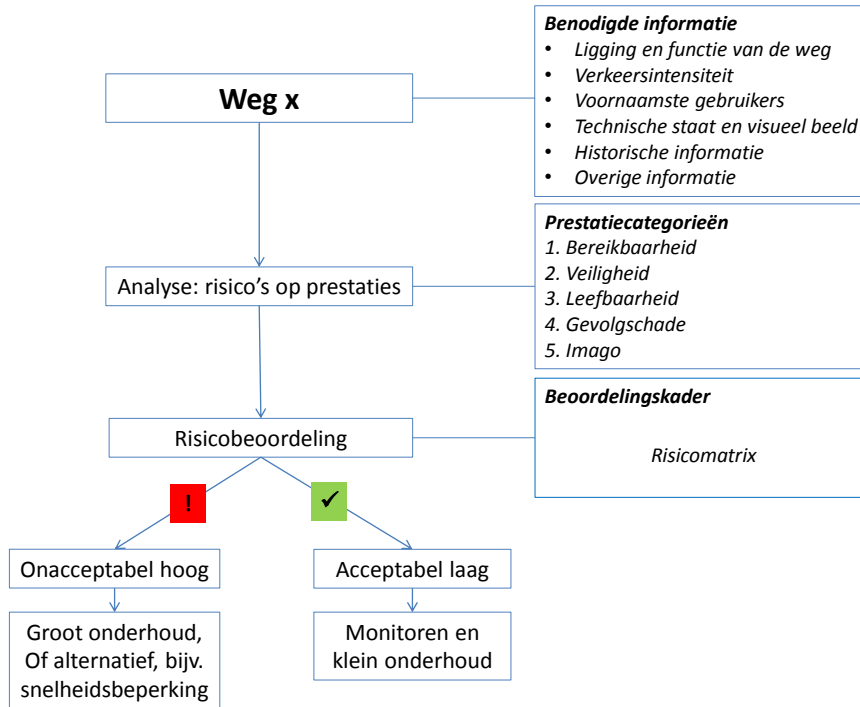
Weg x

Benodigde informatie
• Ligging en functie van de weg
• Verkeersintensiteit
• Voornaamste gebruikers
• Technische staat en visueel beeld
• Historische informatie
• Overige informatie

Analyse: risico's op prestaties

Prestatiecategorieën
1. Bereikbaarheid
2. Veiligheid
3. Leefbaarheid
4. Gevolgschade
5. Imago

Risicobeoordeling

Beoordelingskader
Risicomatrix

!

✔

Onacceptabel hoog

Acceptabel laag

Groot onderhoud, Of alternatief, bijv. snelheidsbeperking

Monitoren en klein onderhoud